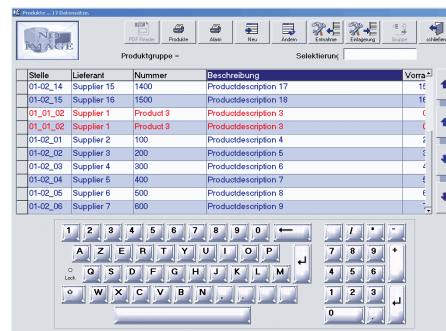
Produkte / 17 Datensätze

NO IMAGE

PDF Reader | Produkte | Allein | Neu | Ändern | Entnahme | Einlagerung | Gruppe | schließen

Produktgruppe =

Selektierung:

| Stelle | Lieferant | Nummer | Beschreibung | Vorra |
|---|---|---|---|---|
| 01-02_14 | Supplier 15 | 1400 | Productdescription 17 | 15 |
| 01-02_15 | Supplier 16 | 1500 | Productdescription 18 | 16 |
| 01_01_02 | Supplier 1 | Product 3 | Productdescription 3 | 0 |
| 01_01_02 | Supplier 1 | Product 3 | Productdescription 3 | 0 |
| 01-02_01 | Supplier 2 | 100 | Productdescription 4 | 2 |
| 01-02_02 | Supplier 3 | 200 | Productdescription 5 | 3 |
| 01-02_03 | Supplier 4 | 300 | Productdescription 6 | 4 |
| 01-02_04 | Supplier 5 | 400 | Productdescription 7 | 5 |
| 01-02_05 | Supplier 6 | 500 | Productdescription 8 | 6 |
| 01-02_06 | Supplier 7 | 600 | Productdescription 9 | 7 |

1 2 3 4 5 6 7 8 9 0 ←
A Z E R T Y U I O P
Lock Q S D F G H J K L M
W X C V B N , . -
/ * -
7 8 9 +
4 5 6
1 2 3
0 .